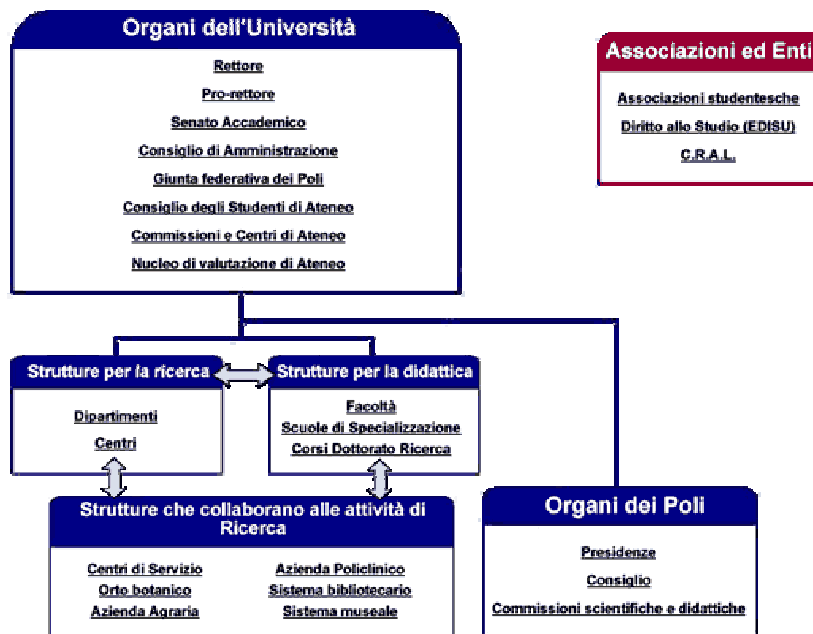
Organi dell'Università

Rettore
Pro-rettore
Senato Accademico
Consiglio di Amministrazione
Giunta federativa dei Poli
Consiglio degli Studenti di Ateneo
Commissioni e Centri di Ateneo
Nucleo di valutazione di Ateneo

Associazioni ed Enti

Associazioni studentesche
Diritto allo Studio (EDISU)
C.R.A.L.

Strutture per la ricerca

Dipartimenti
Centri

Strutture per la didattica

Facoltà
Scuole di Specializzazione
Corsi Dottorato Ricerca

Strutture che collaborano alle attività di Ricerca

Centri di Servizio
Orto botanico
Azienda Agraria

Azienda Policlinico
Sistema bibliotecario
Sistema museale

Organi dei Poli

Presidenze
Consiglio
Commissioni scientifiche e didattiche